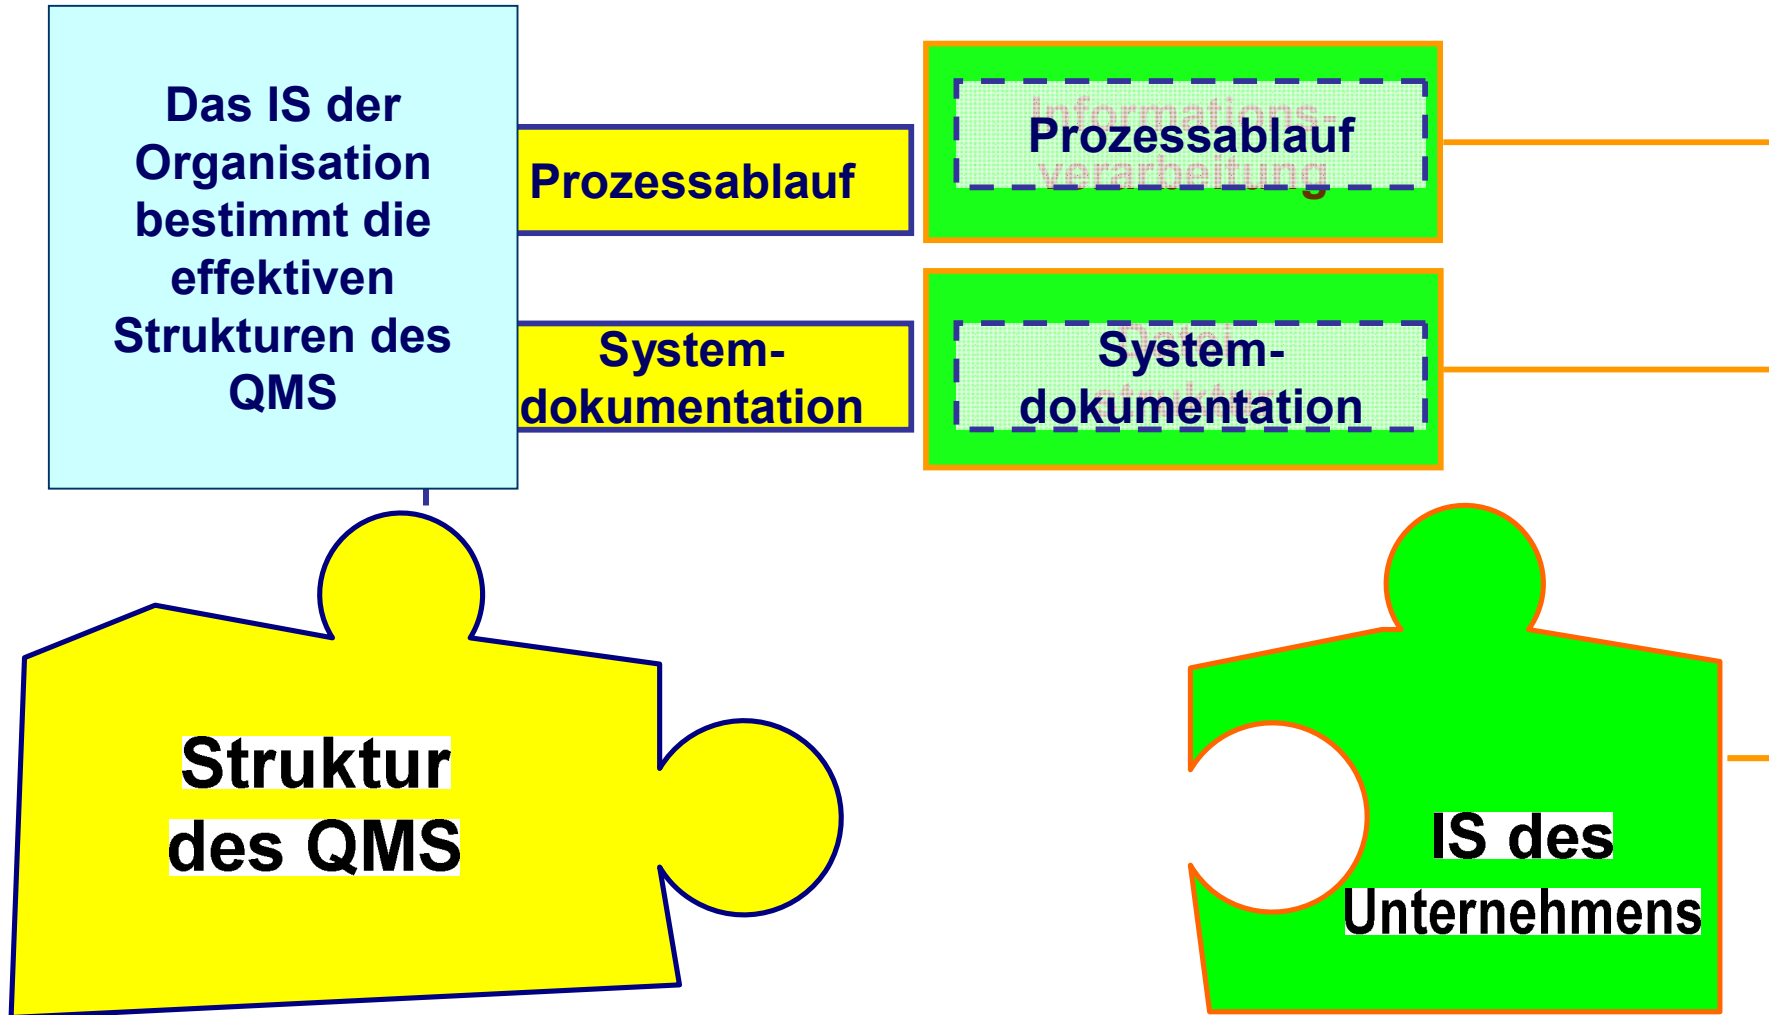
Das IS der Organisation bestimmt die effektiven Strukturen des QMS

Prozessablauf

System-dokumentation

Informations-verarbeitung

Prozessablauf

Daten-struktur

System-dokumentation

Struktur des QMS

IS des Unternehmens